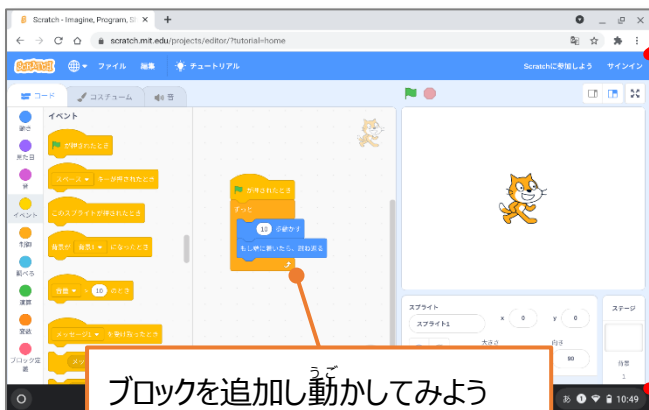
Scratch - Imagine, Program, S
scratch.mit.edu/projects/editor/?tutorial=home
Scratch
ファイル 編集 チュートリアル
Scratchに参加しよう サインイン
コード コスチューム 音
イベント
動き
見た目
音
イベント
制御
調べる
演算
変数
ブロック定義
が押されたとき
スペース キーが押されたとき
このスプライトが押されたとき
背景が 背景1 になったとき
音量 > 10 のとき
メッセージ1 を受け取ったとき
が押されたとき
ずっと
10 歩動かす
もし端に着いたら、跳ね返る
スプライト
スプライト1
x 0
y 0
大きさ
向き
90
ステージ
背景
1
ブロックを追加し動かしてみよう
うご
10:49